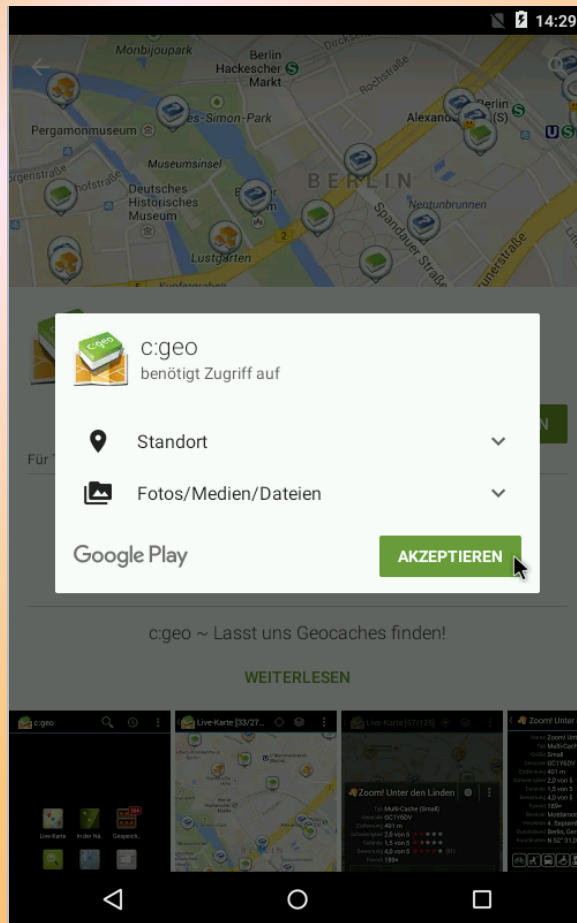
14:29

Monbijoupark
Berlin
Hackescher
Markt
Pergamonmuseum
es-Simon-Park
Museumsinsel
Deutsches
Historisches
Museum
BERLIN
Alexan
Neptunbrunnen
Lustgarten
Spandauer Straße
Rochstraße

c:geo
benötigt Zugriff auf

Standort

Fotos/Medien/Dateien

Google Play

AKZEPTIEREN

c:geo ~ Lasst uns Geocaches finden!

WEITERLESEN

c:geo
Live-Karte [33/27...
Live-Karte [57/125]
Zoom! Unter
Zoom! Unter den Linden